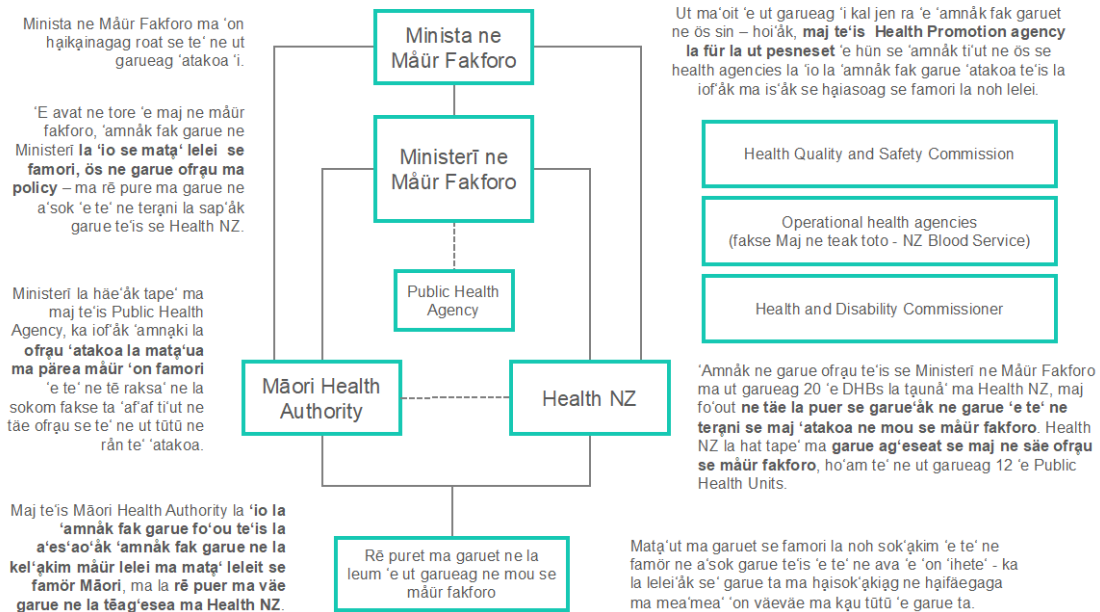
Minista ne Mâûr Fakforo ma ʻon hạikạinagag roat se te' ne ut garueag ʻatakoa ʻi.

ʻE avat ne tore ʻe maj ne mâûr fakforo, ʻamnåk fak garue ne Ministerī **la ʻio se matạʻ lelei se famori, ös ne garue ofrạu ma policy** – ma rē pure ma garue ne aʻsok ʻe te' ne terạni la sapʻåk garue teʻis se Health NZ.

Ministerī la häeʻåk tape' ma maj teʻis Public Health Agency, ka iofʻåk ʻamnạki la **ofrạu ʻatakoa la matạʻua ma pärea mâûr ʻon famori** ʻe te' ne tē raksa' ne la sokom fakse ta ʻafʻaf tiʻut ne täe ofrạu se te' ne ut tūtū ne rån te' ʻatakoa.

Maj teʻis Māori Health Authority la **ʻio la ʻamnåk fak garue foʻou teʻis la aʻesʻaoʻåk ʻamnåk fak garue ne la kelʻạkim mâûr lelei ma matạʻ leleit se famör Māori**, ma la **rē puer ma väe garue ne la tēagʻesea ma Health NZ**.

Minista ne Mâûr Fakforo

Ministerī ne Mâûr Fakforo

Public Health Agency

Māori Health Authority

Health NZ

Rē puret ma garuet ne la leum ʻe ut garueag ne mou se mâûr fakforo

Ut maʻoit ʻe ut garueag ʻi kal jen ra ʻe ʻamnåk fak garuet ne ös sin – hoiʻåk, **maj teʻis Health Promotion agency la für la ut pesneset** ʻe hün se ʻamnåk tiʻut ne ös se health agencies la ʻio la ʻamnåk fak garue ʻatakoa teʻis la iofʻåk ma isʻåk se hạiasoag se famori la noh lelei.

Health Quality and Safety Commission

Operational health agencies
(fakse Maj ne teak toto - NZ Blood Service)

Health and Disability Commissioner

ʻAmnåk ne garue ofrạu teʻis se Ministerī ne Mâûr Fakforo ma ut garueag 20 ʻe DHBs la tạunå' ma Health NZ, maj foʻout **ne täe la puer se garueʻåk ne garue ʻe te' ne terạni se maj ʻatakoa ne mou se mâûr fakforo**. Health NZ la hat tape' ma **garue agʻeseat se maj ne säe ofrạu se mâûr fakforo**, hoʻam te' ne ut garueag 12 ʻe Public Health Units.

Matạʻut ma garuet se famori la noh sokʻạkim ʻe te' ne famör ne aʻsok garue teʻis ʻe te' ne ava ʻe ʻon ʻihete' - ka la leleiʻåk se' garue ta ma hạisokʻạkiag ne hạifäegaga ma meaʻmea' ʻon väeväe ma kạu tūtū ʻe garue ta.